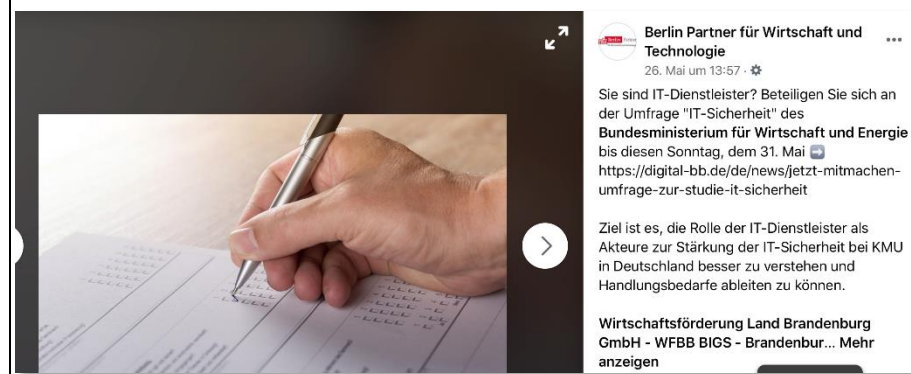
Berlin Partner für Wirtschaft und Technologie
26. Mai um 13:57 · ⚙

Sie sind IT-Dienstleister? Beteiligen Sie sich an der Umfrage "IT-Sicherheit" des Bundesministerium für Wirtschaft und Energie bis diesen Sonntag, dem 31. Mai ➡ https://digital-bb.de/de/news/jetzt-mitmachen-umfrage-zur-studie-it-sicherheit

Ziel ist es, die Rolle der IT-Dienstleister als Akteure zur Stärkung der IT-Sicherheit bei KMU in Deutschland besser zu verstehen und Handlungsbedarfe ableiten zu können.

Wirtschaftsförderung Land Brandenburg GmbH - WFBB BIGS - Brandenbur... Mehr anzeigen